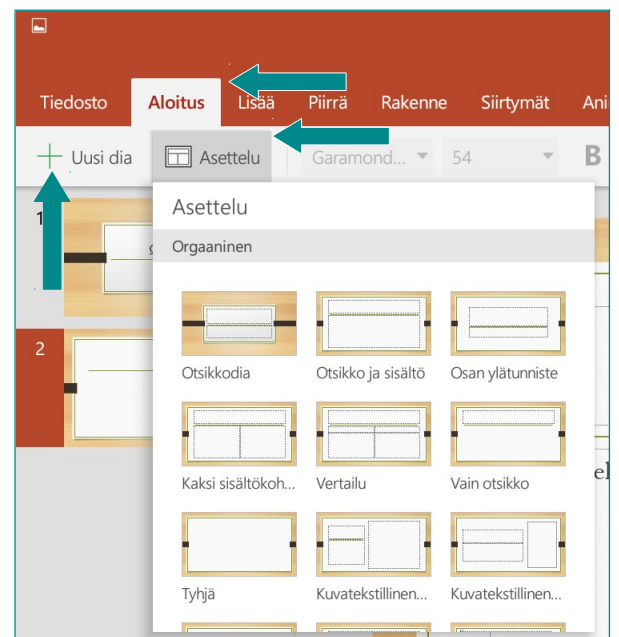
Tiedosto Aloitus Lisää Piirrä Rakenne Siirtymät Ani

Uusi dia Asettelu Garamond... 54 B

1

2

Asettelu

Orgaaninen

Otsikkodia
Otsikko ja sisältö
Osan ylätunniste

Kaksi sisältökoh...
Vertailu
Vain otsikko

Tyhjä
Kuvatekstillinen...
Kuvatekstillinen...